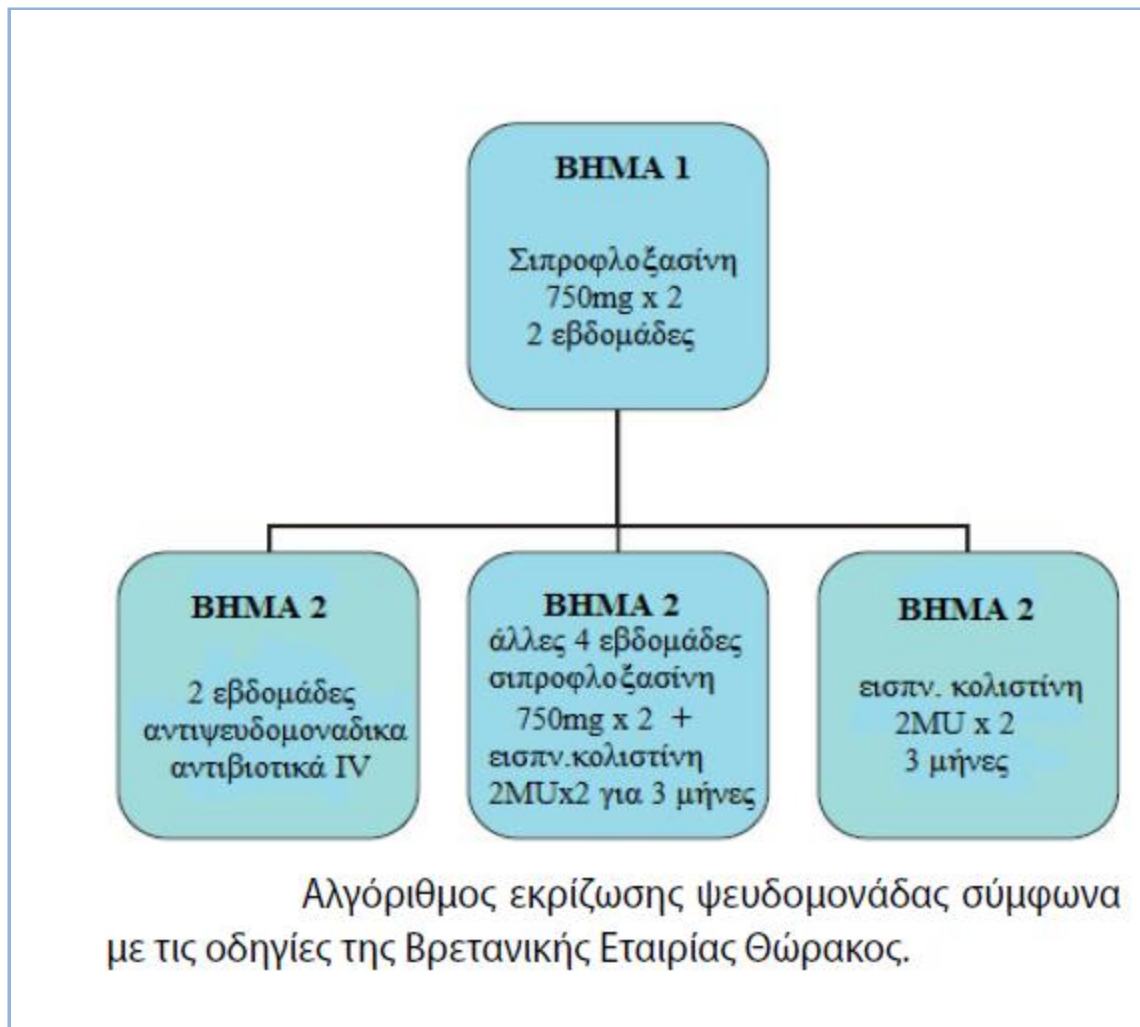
ΒΗΜΑ 1

Σιπροφλοξασίνη
750mg x 2
2 εβδομάδες

ΒΗΜΑ 2

2 εβδομάδες
αντιψευδομοναδικα
αντιβιοτικά IV

ΒΗΜΑ 2
άλλες 4 εβδομάδες
σιπροφλοξασίνη
750mg x 2 +
εισπν.κολιστίνη
2MUx2 για 3 μήνες

ΒΗΜΑ 2

εισπν. κολιστίνη
2MU x 2
3 μήνες

Αλγόριθμος εκρίζωσης ψευδομονάδας σύμφωνα με τις οδηγίες της Βρετανικής Εταιρίας Θώρακος.